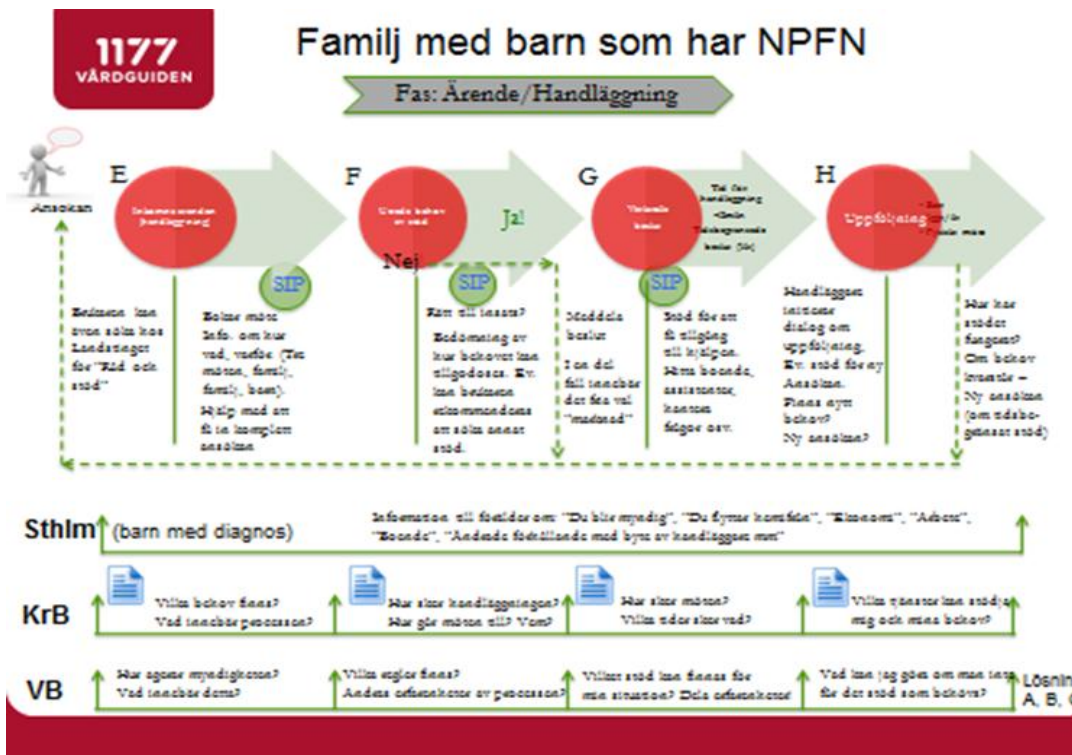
1177 VÅRDGUIDEN

Familj med barn som har NPFN

Fas: Ärende/Handläggning

Ansökan

E

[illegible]

F

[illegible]

Ja!

Nej

G

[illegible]

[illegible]

H

Uppföljning

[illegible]

SIP

SIP

SIP

Bedöma kan även söka hos Landstinget för "Råd och stöd"

Boka möte. Info. om hur vad, varför. (Tex möten, familj, familj, barn). Hjälp med att få in komplett ansökan

Rätt till insats? Bedömning av hur behovet kan tillgodoses. Ev. kan bedöma rekommendera att söka annat stöd.

Meddela beslut

I en del fall innebär det fria val "marknad"

Stöd för att få tillgång till hjälpen. Hitta boende, assistenter, kontakt frågor osv.

Handläggare initierar dialog om uppföljning. Ev. stöd för ny Ansökan. Finns nya behov? Ny ansökan?

Hur har stödet fungerat? Om behov kvarstår – Ny ansökan (om tidsbegränsat stöd)

Sthlm (barn med diagnos)

Information till föräldrar om: "Du blir myndig", "Du flyttar hemifrån", "Ekonomi", "Arbete", "Boende", "Ändrade förhållande med byte av handläggare mm"

KrB

Vilka behov finns? Vad innebär processen?

Hur sker handläggningen? Hur går mötet till? Vem?

Hur sker mötet? Vilka tider sker vad?

Vilka tjänster kan stödja mig och mina behov?

VB

Hur agerar myndigheten? Vad innebär detta?

Vilka regler finns? Andras erfarenheter av processen?

Vilket stöd kan finnas för min situation? Dela erfarenheter

Vad kan jag göra om man inte får det stöd som behövs?

Lösnin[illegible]
A, B, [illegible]